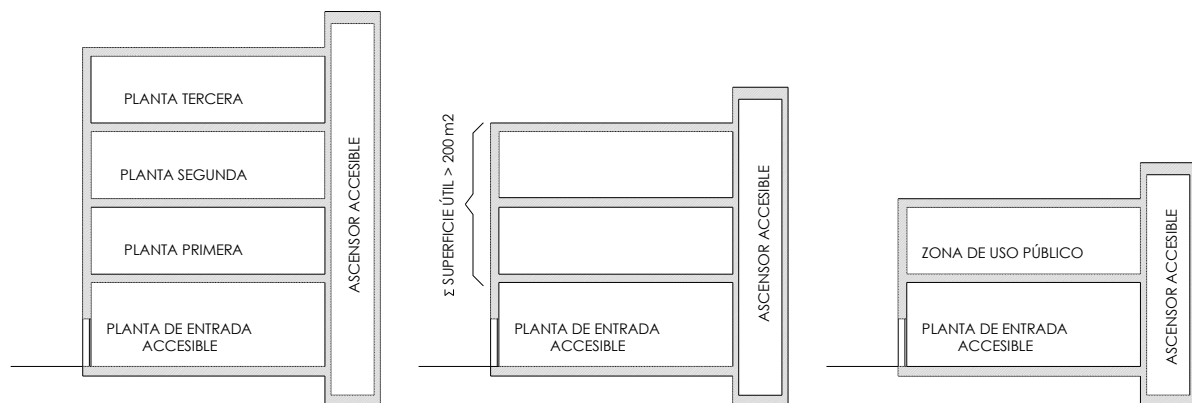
PLANTA TERCERA

PLANTA SEGUNDA

PLANTA PRIMERA

PLANTA DE ENTRADA ACCESIBLE

ASCENSOR ACCESIBLE

Σ SUPERFICIE ÚTIL > 200 m2

PLANTA DE ENTRADA ACCESIBLE

ASCENSOR ACCESIBLE

ZONA DE USO PÚBLICO

PLANTA DE ENTRADA ACCESIBLE

ASCENSOR ACCESIBLE